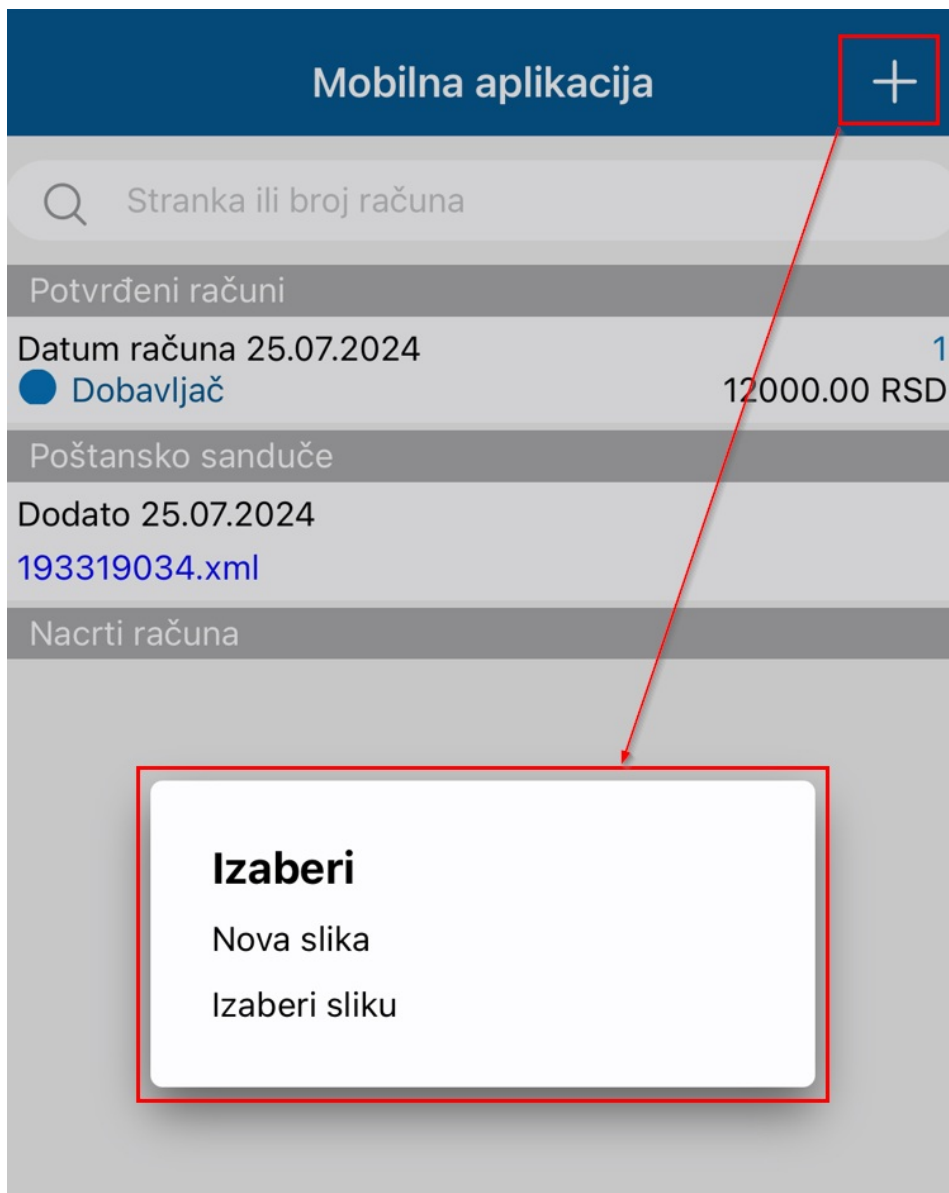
Mobilna aplikacija

+

Stranka ili broj računa

Potvrđeni računi

Datum računa 25.07.2024
Dobavljač

1
12000.00 RSD

Poštansko sanduče

Dodato 25.07.2024
193319034.xml

Nacrti računa

Izaberi

Nova slika

Izaberi sliku